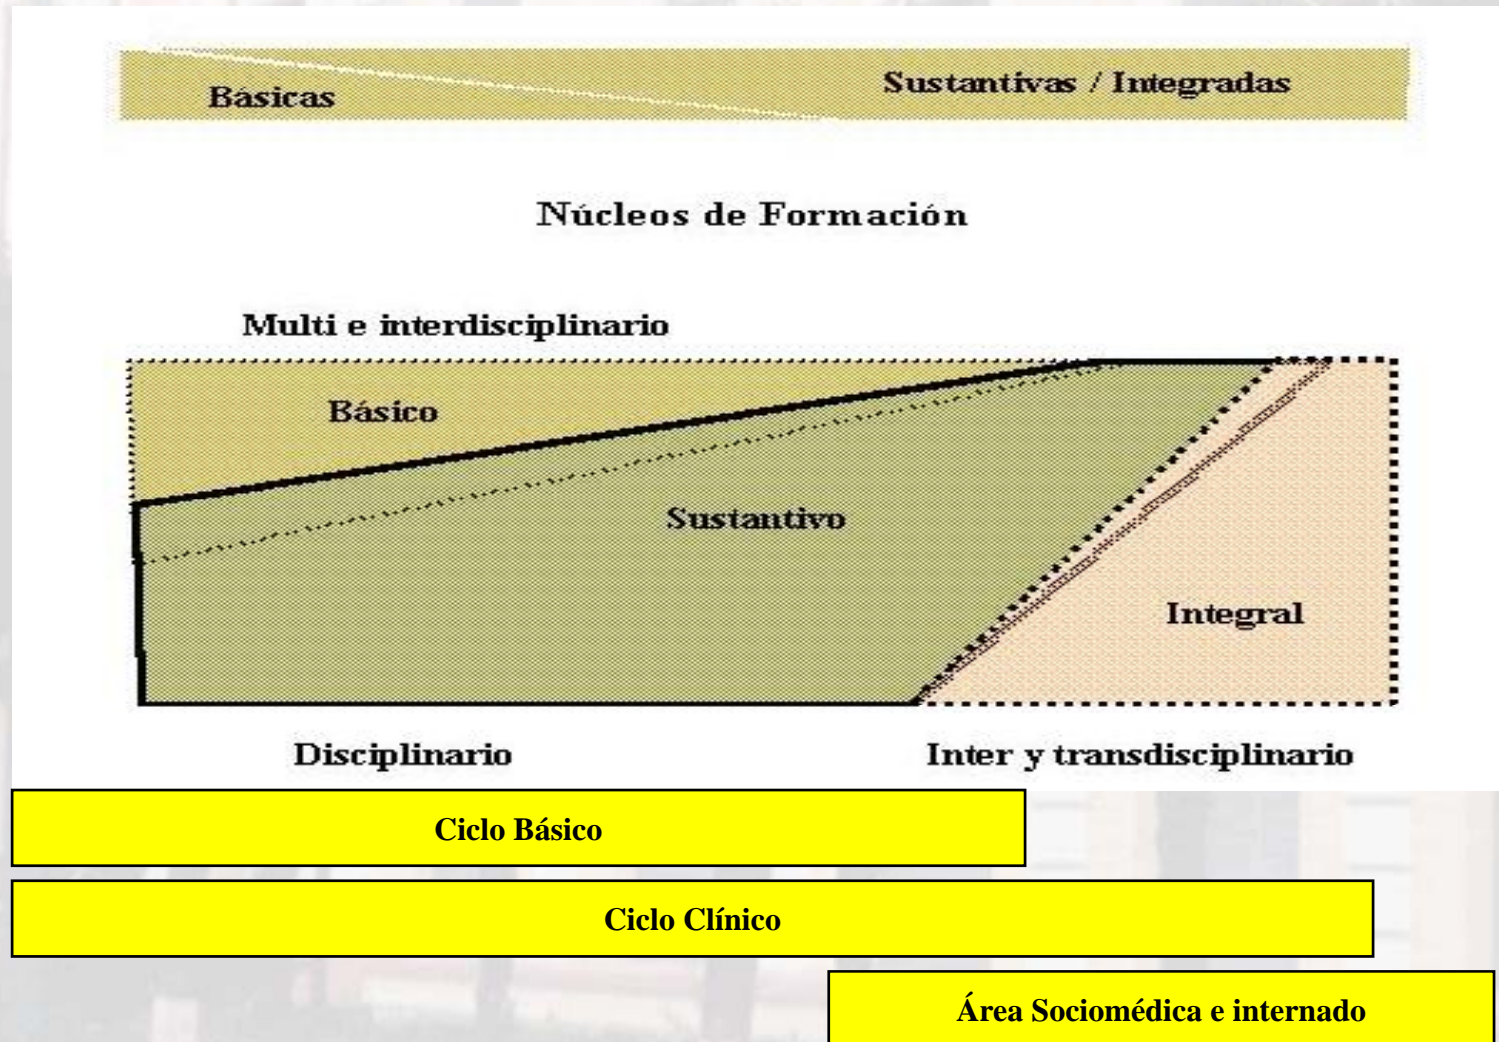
Basicas

Sustantivas / Integradas

Núcleos de Formación

Multi e interdisciplinario

Básico

Sustantivo

Integral

Disciplinario

Inter y transdisciplinario

Ciclo Básico

Ciclo Clínico

Área Sociomédica e internado